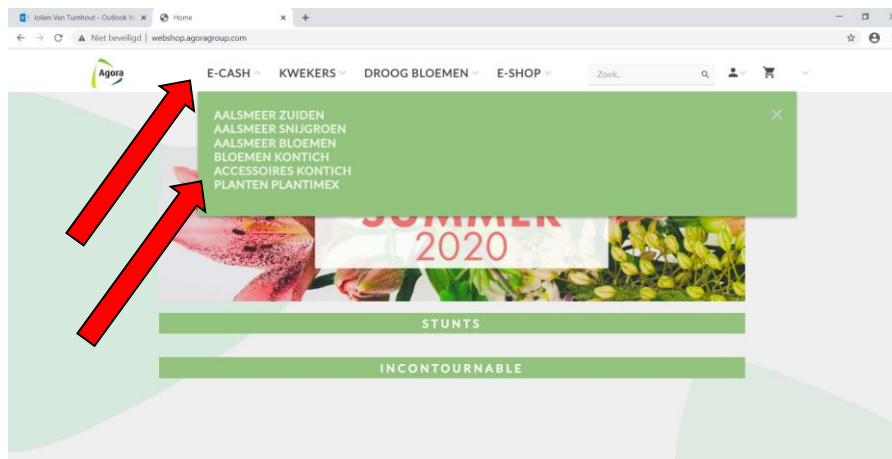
Jolien Van Turnhout - Outlook W ×
Home ×
+

Niet beveiligd | webshop.agoragroup.com

Agora

E-CASH
KWEKERS
DROOG BLOEMEN
E-SHOP
Zoek..

AALSMEER ZUIDEN
AALSMEER SNIJGROEN
AALSMEER BLOEMEN
BLOEMEN KONTICH
ACCESSOIRES KONTICH
PLANTEN PLANTIMEX

SUMMER
2020

STUNTS

INCONTOURNABLE